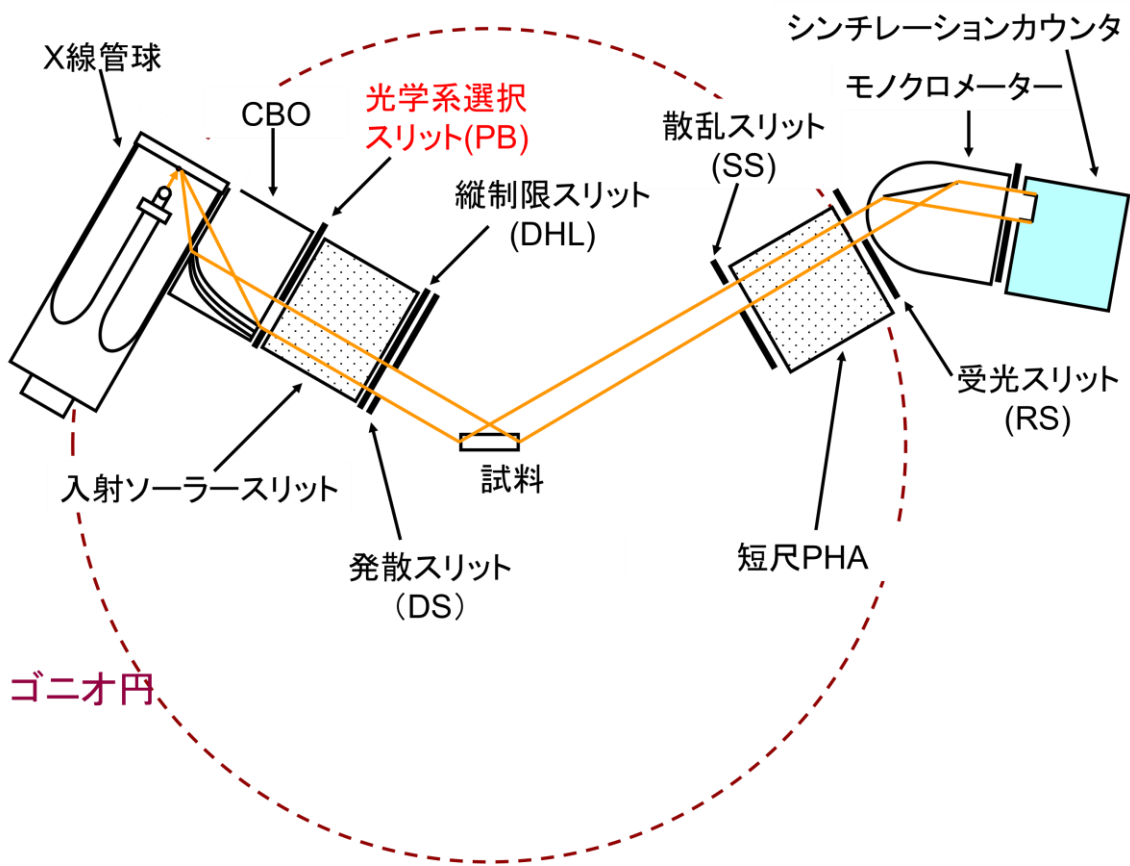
X線管球

CBO

光学系選択
スリット(PB)

縦制限スリット
(DHL)

散乱スリット
(SS)

シンチレーションカウンタ

モノクロメーター

受光スリット
(RS)

入射ソーラースリット

試料

発散スリット
（DS）

短尺PHA

ゴニオ円